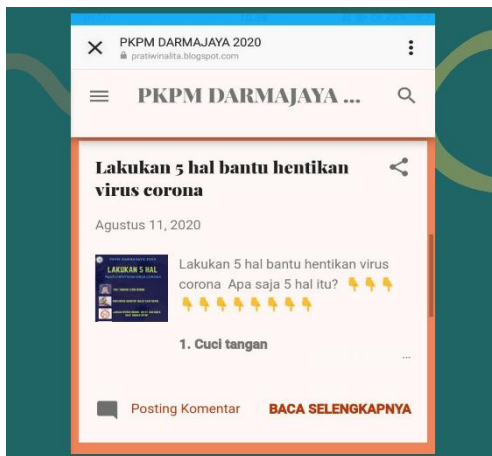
PKPM DARMAJAYA 2020
pratiwinalita.blogspot.com

PKPM DARMAJAYA ...

Lakukan 5 hal bantu hentikan virus corona

Agustus 11, 2020

LAKUKAN 5 HAL

Lakukan 5 hal bantu hentikan virus corona Apa saja 5 hal itu? 👇👇👇👇👇👇👇👇👇👇👇

1. Cuci tangan

...

Posting Komentar

BACA SELENGKAPNYA